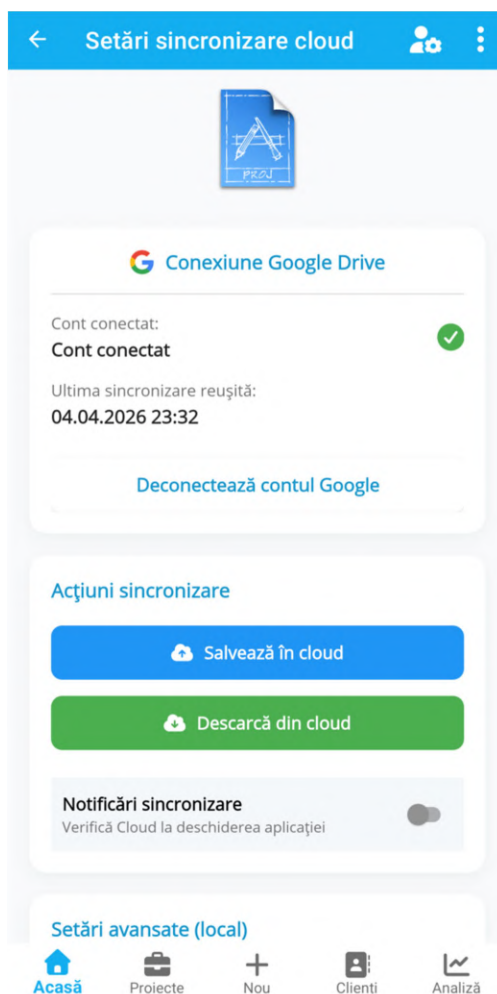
Setări sincronizare cloud

PROJ

Conexiune Google Drive

Cont conectat:
Cont conectat

Ultima sincronizare reușită:
04.04.2026 23:32

Deconectează contul Google

Acţiuni sincronizare

Salvează în cloud

Descarcă din cloud

Notificări sincronizare
Verifică Cloud la deschiderea aplicației

Setări avansate (local)

Acasă Proiecte Nou Clienti Analiză